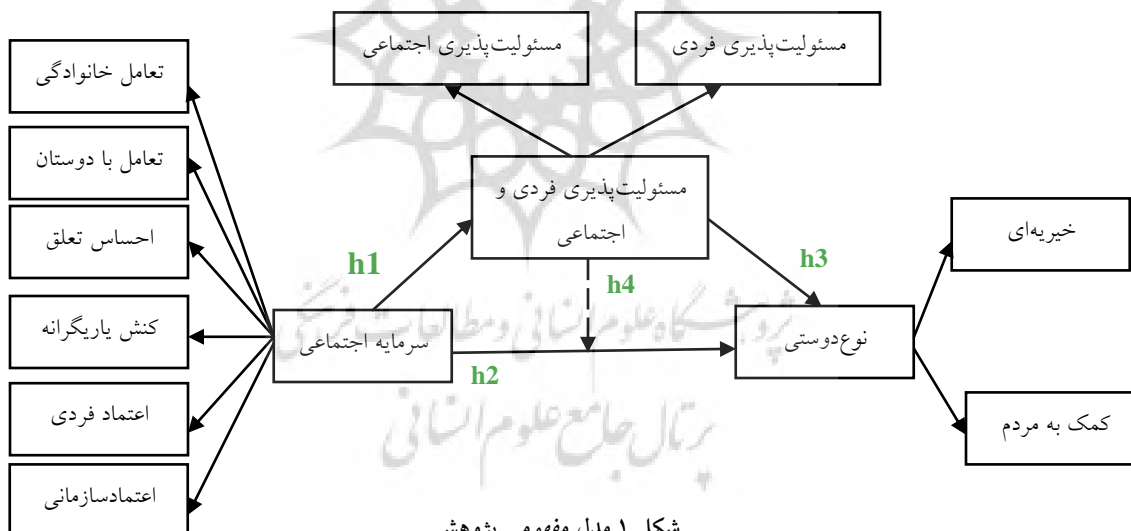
مسئولیت‌پذیری اجتماعی

مسئولیت‌پذیری فردی

تعامل خانوادگی

تعامل با دوستان

احساس تعلق

کنش یاریگرانه

اعتماد فردی

اعتمادسازمانی

مسئولیت‌پذیری فردی و اجتماعی

h1

h4

h3

سرمایه اجتماعی

h2

نوع‌دوستی

خیریه‌ای

کمک به مردم

پژوهشگاه علوم انسانی و مطالعات فرهنگی
پرتال جامع علوم انسانی

شکل ۱ مدل مفهومی پژوهش